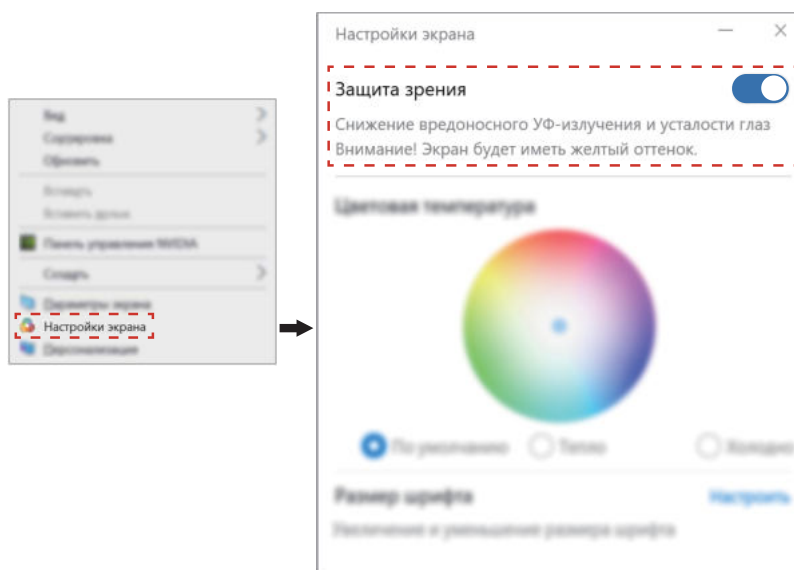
Вид
Сортировка
Обновить
Вставить
Вставить ярлык
Панель управления NVIDIA
Создать
Параметры экрана
Настройки экрана
Персонализация

Настройки экрана

Защита зрения
Снижение вредоносного УФ-излучения и усталости глаз
Внимание! Экран будет иметь желтый оттенок.

Цветовая температура

По умолчанию
Тепло
Холодно

Размер шрифта
Настроить
Увеличение и уменьшение размера шрифта